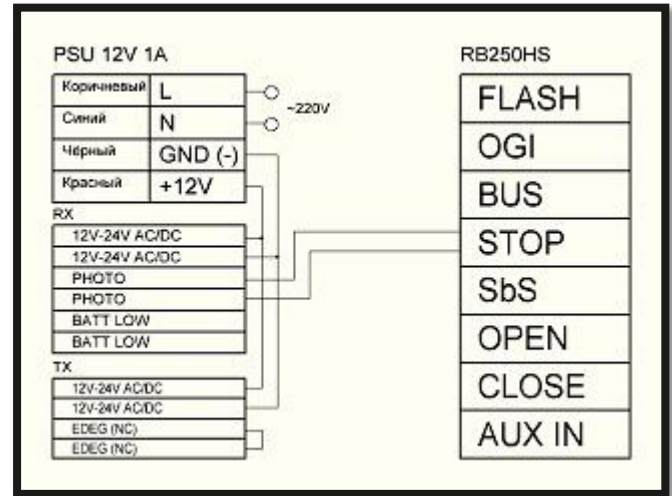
PSU 12V 1A

| Коричневый | L |
|---|---|
| Синий | N |
| Чёрный | GND (-) |
| Красный | +12V |

~220V

RX

| 12V-24V AC/DC |
|---|
| 12V-24V AC/DC |
| PHOTO |
| PHOTO |
| BATT LOW |
| BATT LOW |

TX

| 12V-24V AC/DC |
|---|
| 12V-24V AC/DC |
| EDEG (NC) |
| EDEG (NC) |

RB250HS

| FLASH |
|---|
| OGI |
| BUS |
| STOP |
| SbS |
| OPEN |
| CLOSE |
| AUX IN |